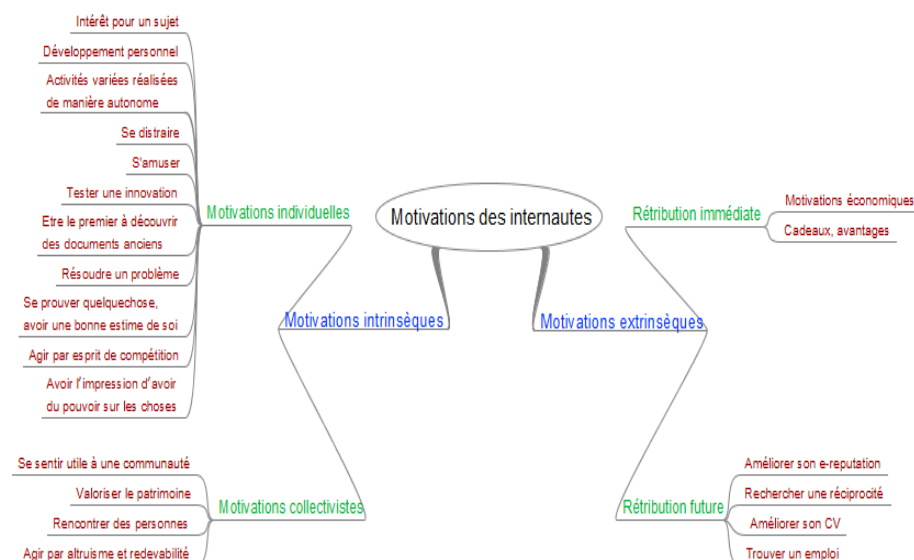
Motivations des internautes

Motivations intrinsèques

Motivations individuelles

Intérêt pour un sujet

Développement personnel

Activités variées réalisées de manière autonome

Se distraire

S'amuser

Tester une innovation

Etre le premier à découvrir des documents anciens

Résoudre un problème

Se prouver quelquechose, avoir une bonne estime de soi

Agir par esprit de compétition

Avoir l'impression d'avoir du pouvoir sur les choses

Motivations collectivistes

Se sentir utile à une communauté

Valoriser le patrimoine

Rencontrer des personnes

Agir par altruisme et redevabilité

Motivations extrinsèques

Rétribution immédiate

Motivations économiques

Cadeaux, avantages

Rétribution future

Améliorer son e-reputation

Rechercher une réciprocité

Améliorer son CV

Trouver un emploi